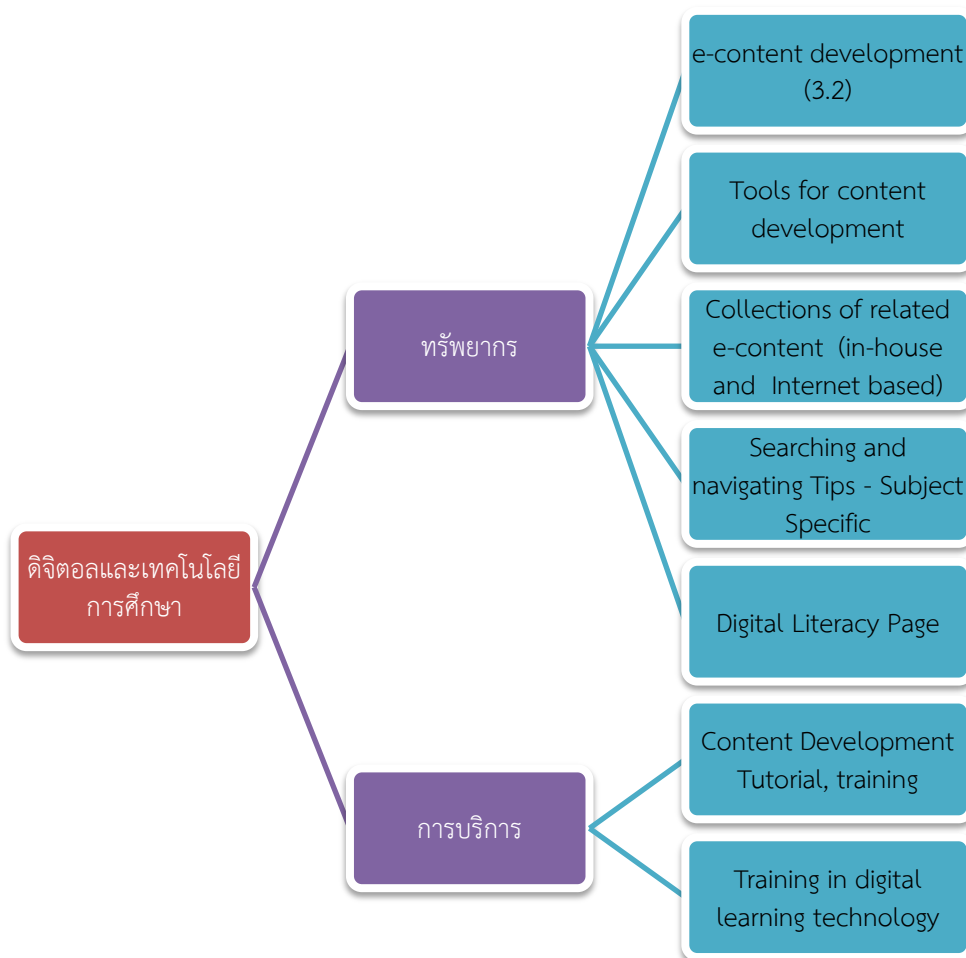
ดิจิตอลและเทคโนโลยีการศึกษา

ทรัพยากร

e-content development (3.2)

Tools for content development

Collections of related e-content (in-house and Internet based)

Searching and navigating Tips - Subject Specific

Digital Literacy Page

การบริการ

Content Development Tutorial, training

Training in digital learning technology